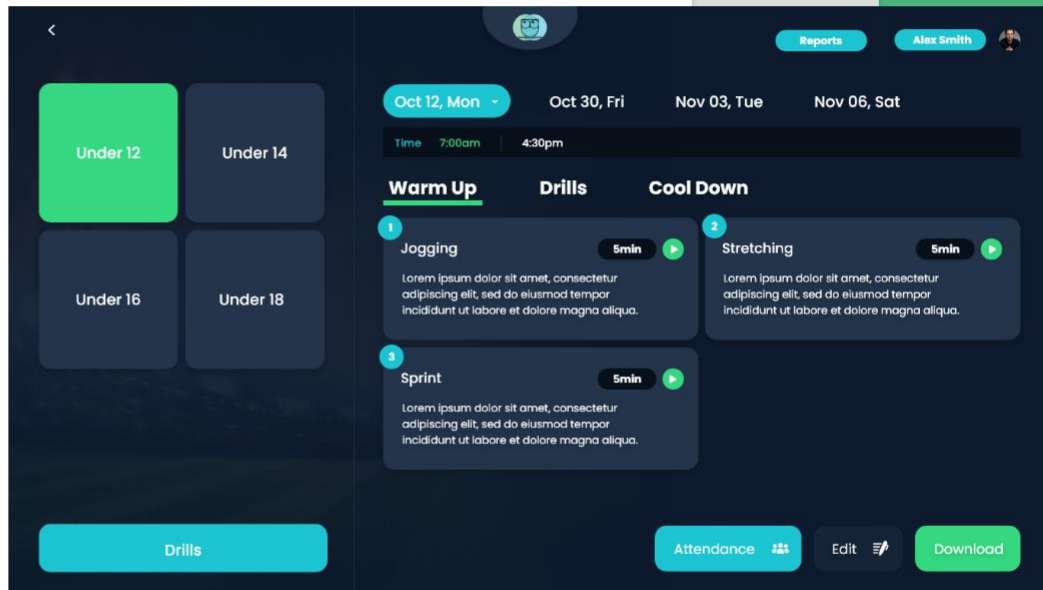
<

Reports

Alex Smith

Under 12

Under 14

Under 16

Under 18

Oct 12, Mon

Oct 30, Fri

Nov 03, Tue

Nov 06, Sat

Time 7:00am

4:30pm

Warm Up

Drills

Cool Down

1

Jogging

5min

Lorem ipsum dolor sit amet, consectetur adipiscing elit, sed do eiusmod tempor incididunt ut labore et dolore magna aliqua.

2

Stretching

5min

Lorem ipsum dolor sit amet, consectetur adipiscing elit, sed do eiusmod tempor incididunt ut labore et dolore magna aliqua.

3

Sprint

5min

Lorem ipsum dolor sit amet, consectetur adipiscing elit, sed do eiusmod tempor incididunt ut labore et dolore magna aliqua.

Drills

Attendance

Edit

Download